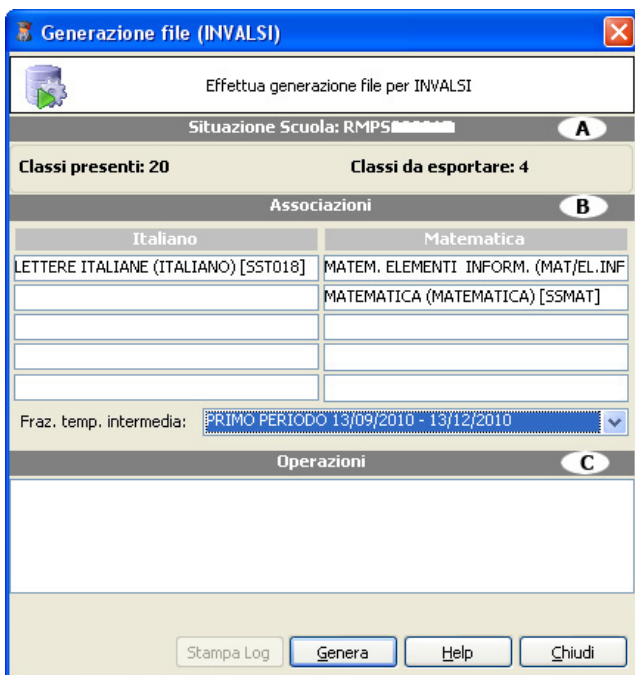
Generazione file (INVALSI)

Effettua generazione file per INVALSI

Situazione Scuola: RMPS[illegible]

A

Classi presenti: 20

Classi da esportare: 4

Associazioni

B

| Italiano | Matematica |
|---|---|
| LETTERE ITALIANE (ITALIANO) [SST018] | MATEM. ELEMENTI INFORM. (MAT/EL.INF |
| | MATEMATICA (MATEMATICA) [SSMAT] |
| | |
| | |
| | |

Fraz. temp. intermedia: PRIMO PERIODO 13/09/2010 - 13/12/2010

Operazioni

C

Stampa Log

Genera

Help

Chiudi